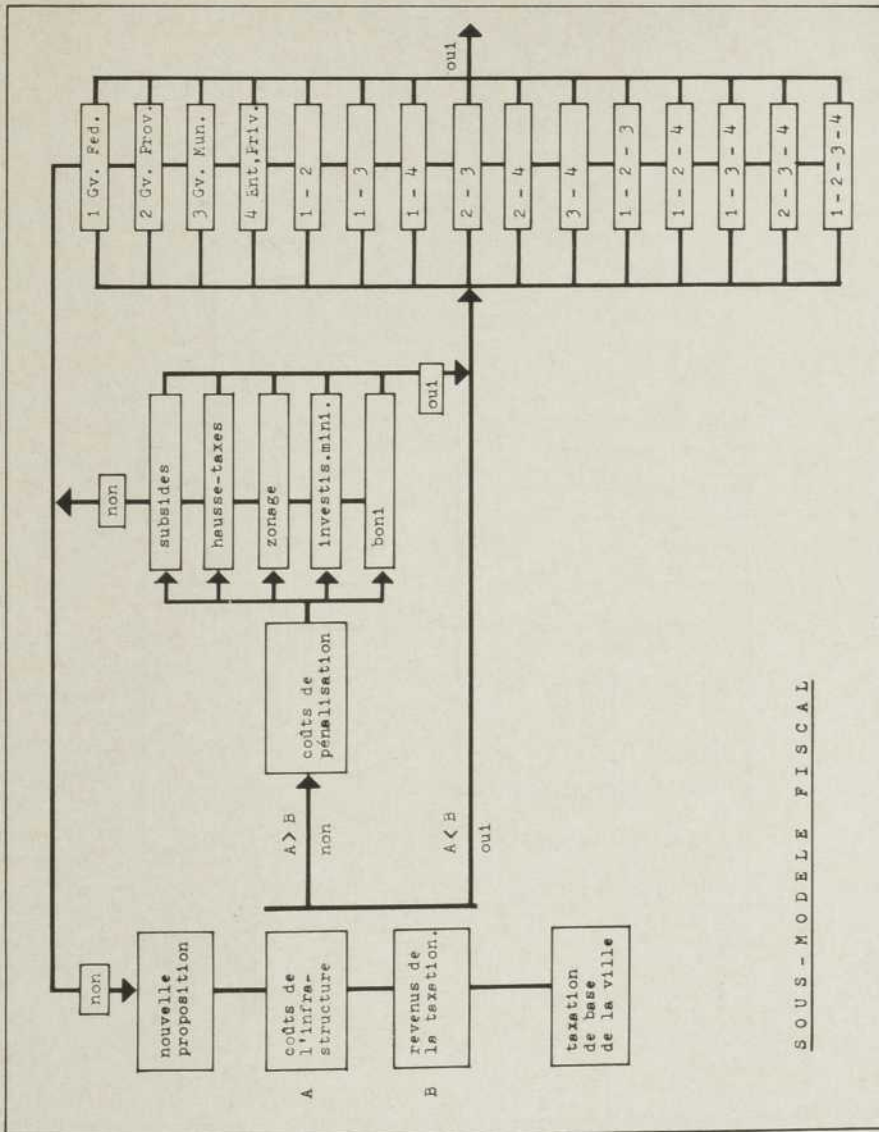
nouvelle proposition

coûts de l'infra-structure

A

revenus de la taxation.

B

taxation de base de la ville

non

A > B

non

A < B

oui

coûts de pénalisation

subsides

hausse-taxes

zonage

investis.mini.

boni

non

oui

1 Gv. Fed.

2 Gv. Prov.

3 Gv. Mun.

4 Ent.Priv.

1 - 2

1 - 3

1 - 4

2 - 3

2 - 4

3 - 4

1 - 2 - 3

1 - 2 - 4

1 - 3 - 4

2 - 3 - 4

1 - 2 - 3 - 4

oui

SOUS-MODELE FISCAL